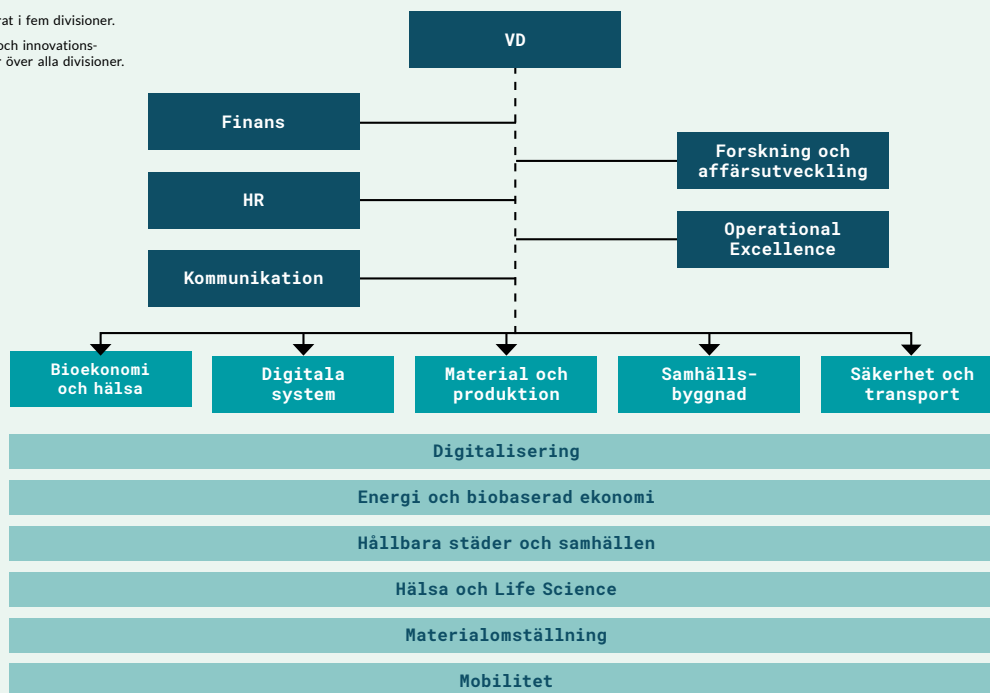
rat i fem divisioner.

och innovations-
r över alla divisioner.

VD

Finans

HR

Kommunikation

Forskning och affärsutveckling

Operational Excellence

Bioekonomi och hälsa

Digitala system

Material och produktion

Samhällsbyggnad

Säkerhet och transport

Digitalisering

Energi och biobaserad ekonomi

Hållbara städer och samhällen

Hälsa och Life Science

Materialomställning

Mobilitet